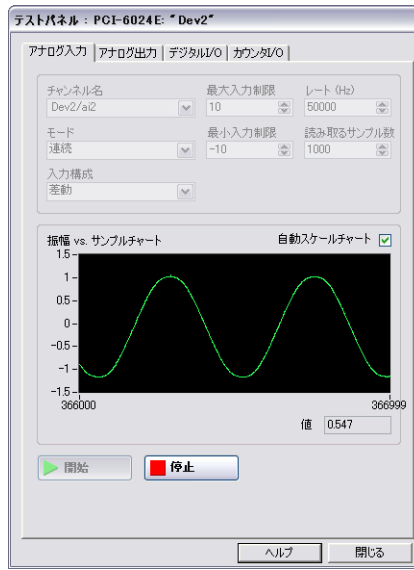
テストパネル : PCI-6024E: "Dev2"

アナログ入力 | アナログ出力 | デジタルI/O | カウンタI/O

チャンネル名
Dev2/ai2
最大入力制限
10
レート (Hz)
50000
モード
連続
最小入力制限
-10
読み取るサンプル数
1000
入力構成
差動

振幅 vs. サンプルチャート
自動スケールチャート

1.5
1
0.5
0
-0.5
-1
-1.5
366000
366999

値 0.547

開始
停止

ヘルプ
閉じる